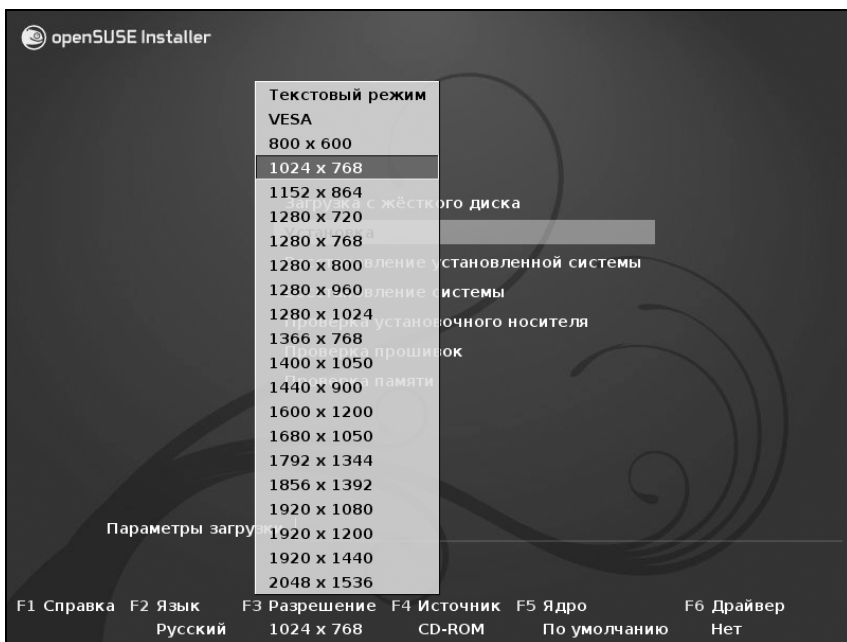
openSUSE Installer

Текстовый режим
VESA
800 x 600
1024 x 768
1152 x 864
1280 x 720
1280 x 768
1280 x 800
1280 x 960
1280 x 1024
1366 x 768
1400 x 1050
1440 x 900
1600 x 1200
1680 x 1050
1792 x 1344
1856 x 1392
1920 x 1080
1920 x 1200
1920 x 1440
2048 x 1536

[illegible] с жёсткого диска
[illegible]
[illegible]ление установленной системы
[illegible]ление системы
Проверка установочного носителя
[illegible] прошивок
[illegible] памяти

Параметры загруз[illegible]

F1 Справка F2 Язык F3 Разрешение F4 Источник F5 Ядро F6 Драйвер
Русский 1024 x 768 CD-ROM По умолчанию Нет